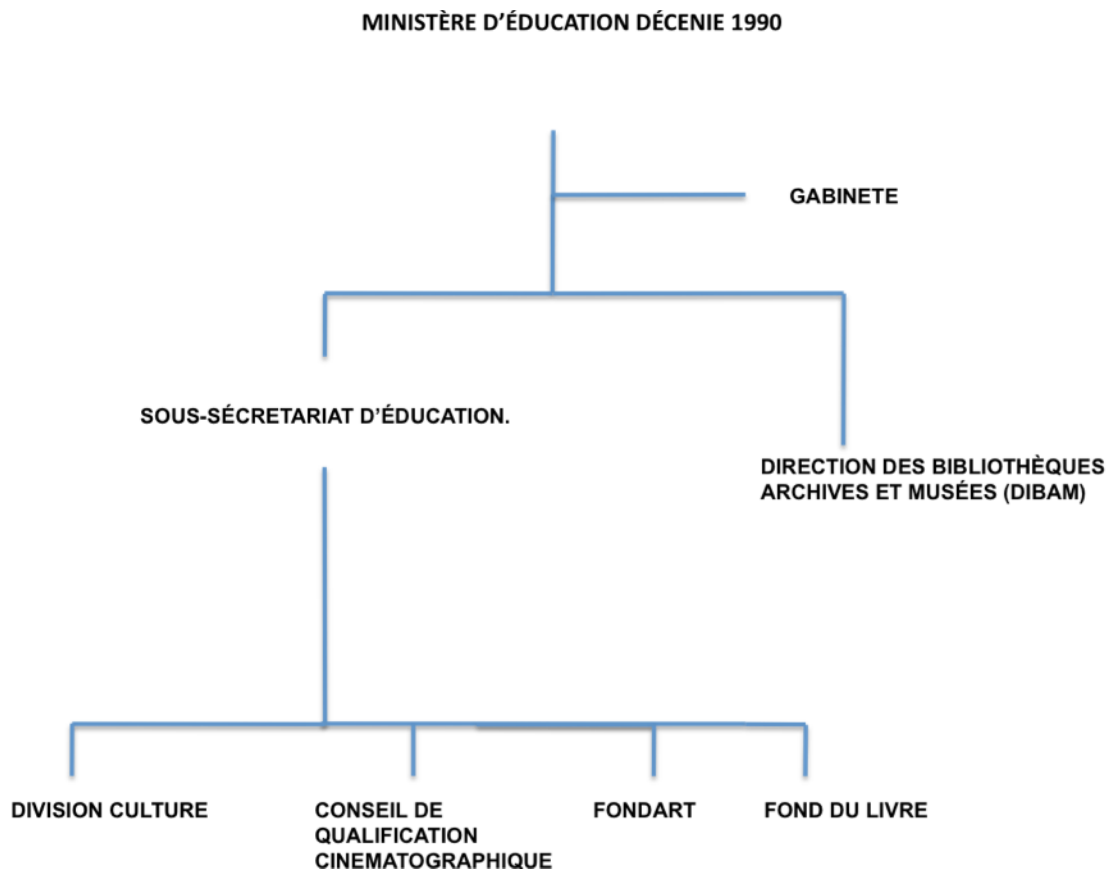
MINISTÈRE D'ÉDUCATION DÉCENIE 1990

GABINETE

SOUS-SÉCRETARIAT D'ÉDUCATION.

DIRECTION DES BIBLIOTHÈQUES ARCHIVES ET MUSÉES (DIBAM)

DIVISION CULTURE

CONSEIL DE QUALIFICATION CINEMATOGRAPHIQUE

FONDART

FOND DU LIVRE